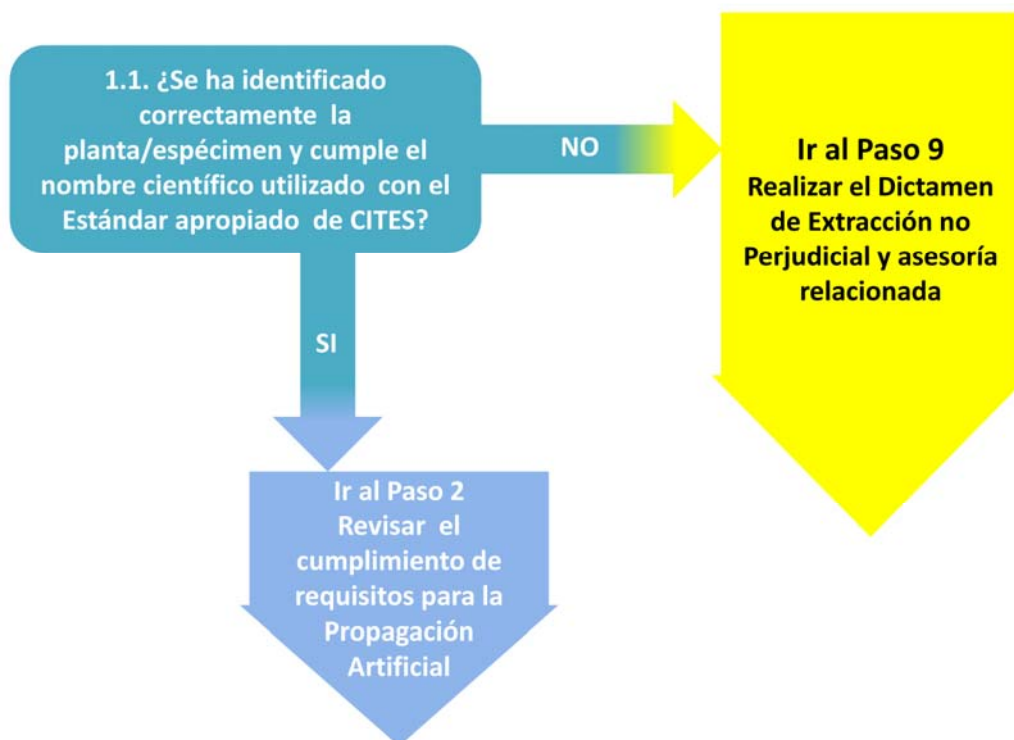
1.1. ¿Se ha identificado correctamente la planta/espécimen y cumple el nombre científico utilizado con el Estándar apropiado de CITES?

NO

Ir al Paso 9
Realizar el Dictamen de Extracción no Perjudicial y asesoría relacionada

SI

Ir al Paso 2
Revisar el cumplimiento de requisitos para la Propagación Artificial